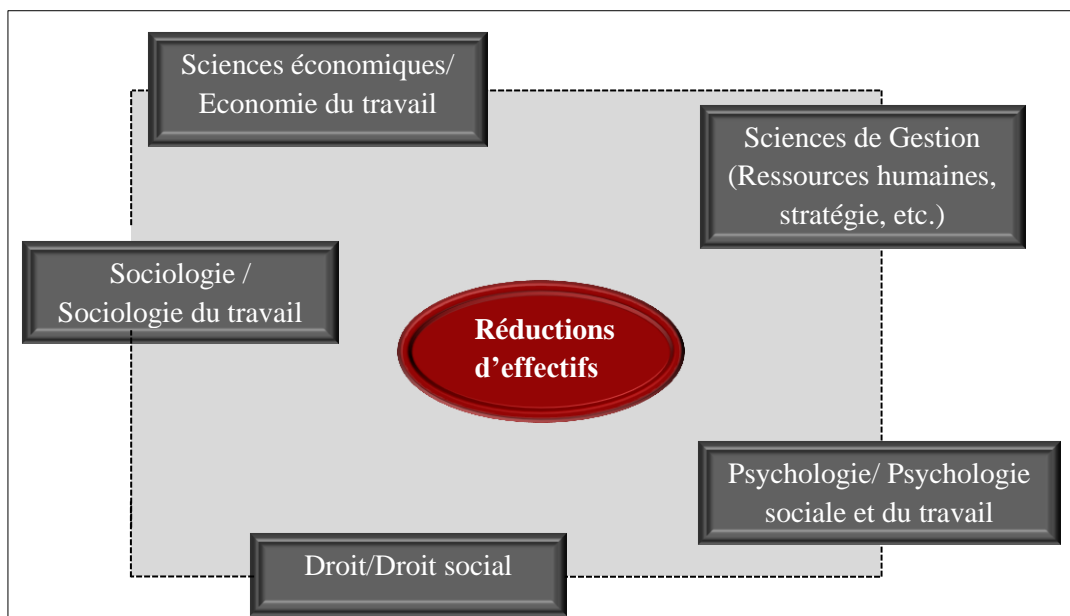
Sciences économiques/ Economie du travail

Sciences de Gestion (Ressources humaines, stratégie, etc.)

Sociologie / Sociologie du travail

Réductions d'effectifs

Psychologie/ Psychologie sociale et du travail

Droit/Droit social